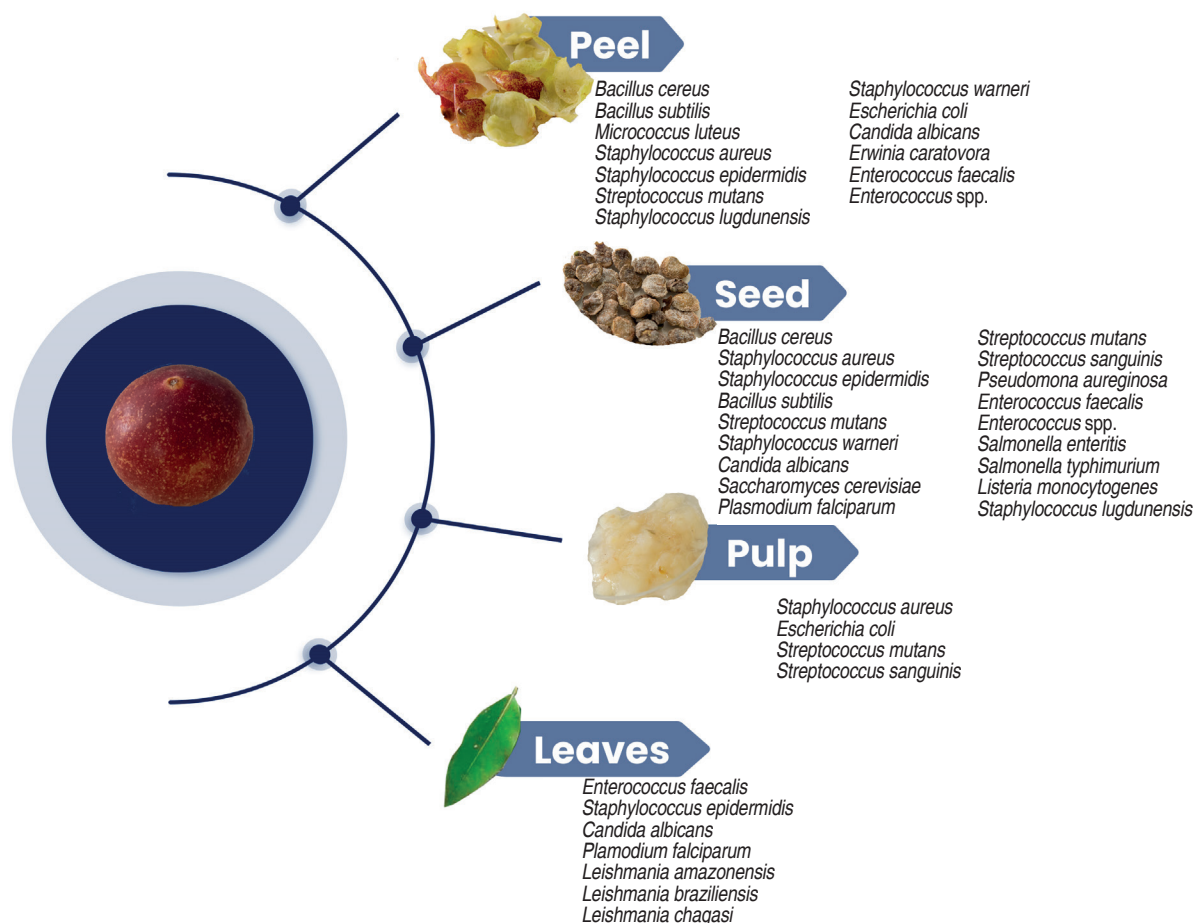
Peel

Bacillus cereus
Bacillus subtilis
Micrococcus luteus
Staphylococcus aureus
Staphylococcus epidermidis
Streptococcus mutans
Staphylococcus lugdunensis

Staphylococcus warneri
Escherichia coli
Candida albicans
Erwinia caratovora
Enterococcus faecalis
Enterococcus spp.

Seed

Bacillus cereus
Staphylococcus aureus
Staphylococcus epidermidis
Bacillus subtilis
Streptococcus mutans
Staphylococcus warneri
Candida albicans
Saccharomyces cerevisiae
Plasmodium falciparum

Streptococcus mutans
Streptococcus sanguinis
Pseudomona aureginosa
Enterococcus faecalis
Enterococcus spp.
Salmonella enteritis
Salmonella typhimurium
Listeria monocytogenes
Staphylococcus lugdunensis

Pulp

Staphylococcus aureus
Escherichia coli
Streptococcus mutans
Streptococcus sanguinis

Leaves

Enterococcus faecalis
Staphylococcus epidermidis
Candida albicans
Plamodium falciparum
Leishmania amazonensis
Leishmania braziliensis
Leishmania chagasi